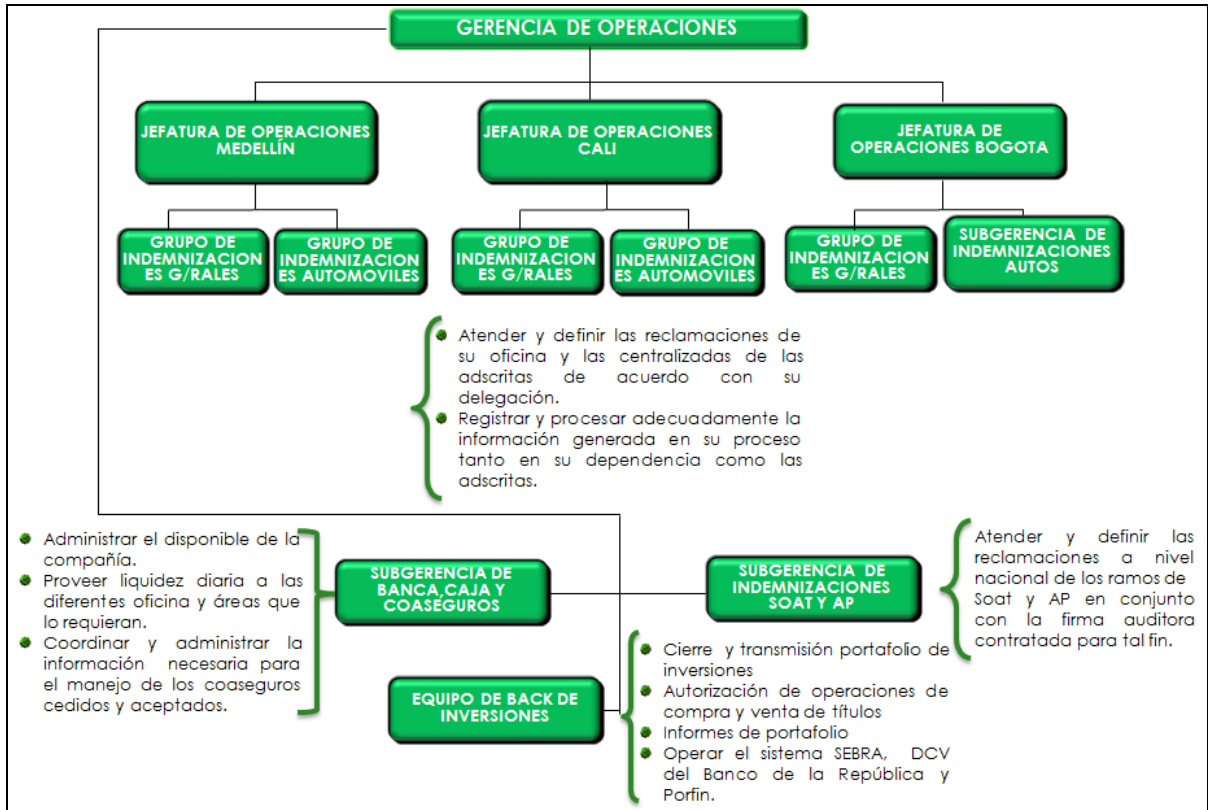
GERENCIA DE OPERACIONES

JEFATURA DE OPERACIONES MEDELLÍN

JEFATURA DE OPERACIONES CALI

JEFATURA DE OPERACIONES BOGOTA

GRUPO DE INDEMNIZACION ES G/RALES

GRUPO DE INDEMNIZACION ES AUTOMOVILES

GRUPO DE INDEMNIZACION ES G/RALES

GRUPO DE INDEMNIZACION ES AUTOMOVILES

GRUPO DE INDEMNIZACION ES G/RALES

SUBGERENCIA DE INDEMNIZACIONES AUTOS

- Atender y definir las reclamaciones de su oficina y las centralizadas de las adscritas de acuerdo con su delegación.
- Registrar y procesar adecuadamente la información generada en su proceso tanto en su dependencia como las adscritas.

- Administrar el disponible de la compañía.
- Proveer liquidez diaria a las diferentes oficina y áreas que lo requieran.
- Coordinar y administrar la información necesaria para el manejo de los coaseguros cedidos y aceptados.

SUBGERENCIA DE BANCA,CAJA Y COASEGUROS

SUBGERENCIA DE INDEMNIZACIONES SOAT Y AP

Atender y definir las reclamaciones a nivel nacional de los ramos de Soat y AP en conjunto con la firma auditora contratada para tal fin.

EQUIPO DE BACK DE INVERSIONES

- Cierre y transmisión portafolio de inversiones
- Autorización de operaciones de compra y venta de títulos
- Informes de portafolio
- Operar el sistema SEBRA, DCV del Banco de la República y Porfin.